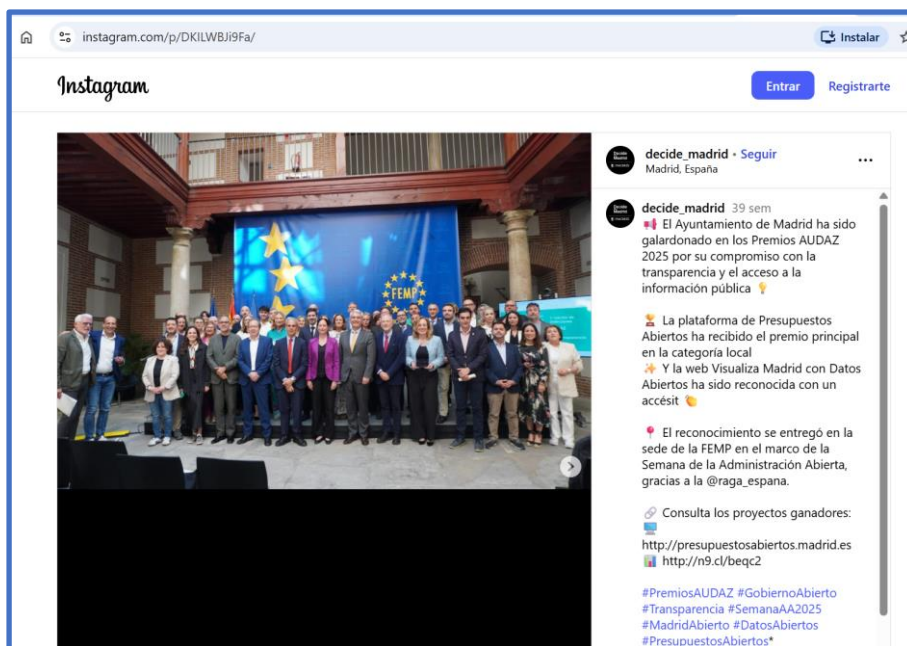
instagram.com/p/DKILWBJi9Fa/

Instalar

Instagram

Entrar

Registrarte

FEMP

decide_madrid • Seguir
Madrid, España

...

decide_madrid 39 sem
📢 El Ayuntamiento de Madrid ha sido galardonado en los Premios AUDAZ 2025 por su compromiso con la transparencia y el acceso a la información pública 💡

🏅 La plataforma de Presupuestos Abiertos ha recibido el premio principal en la categoría local
✨ Y la web Visualiza Madrid con Datos Abiertos ha sido reconocida con un accésit 👏

📍 El reconocimiento se entregó en la sede de la FEMP en el marco de la Semana de la Administración Abierta, gracias a la @raga_espana.

🔗 Consulta los proyectos ganadores:
💻 http://presupuestosabiertos.madrid.es
📊 http://n9.cl/beqc2

#PremiosAUDAZ #GobiernoAbierto #Transparencia #SemanaAA2025 #MadridAbierto #DatosAbiertos #PresupuestosAbiertos*